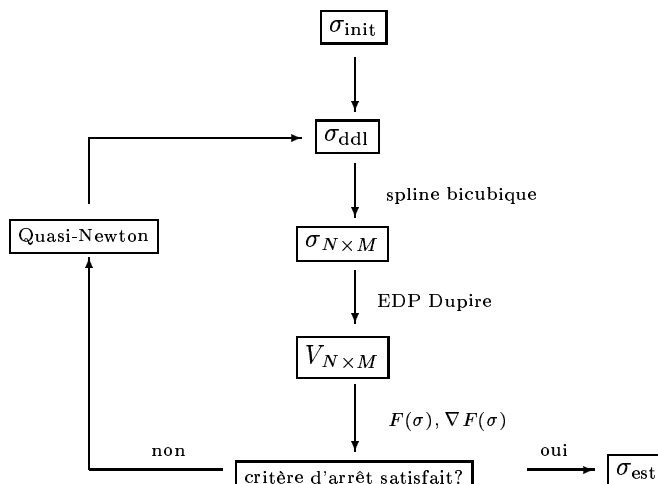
$\sigma_{\text{init}}$

$\sigma_{\text{ddl}}$

spline bicubique

Quasi-Newton

$\sigma_{N\times M}$

EDP Dupire

$V_{N\times M}$

$F(\sigma), \nabla F(\sigma)$

non

critère d'arrêt satisfait?

oui

$\sigma_{\text{est}}$